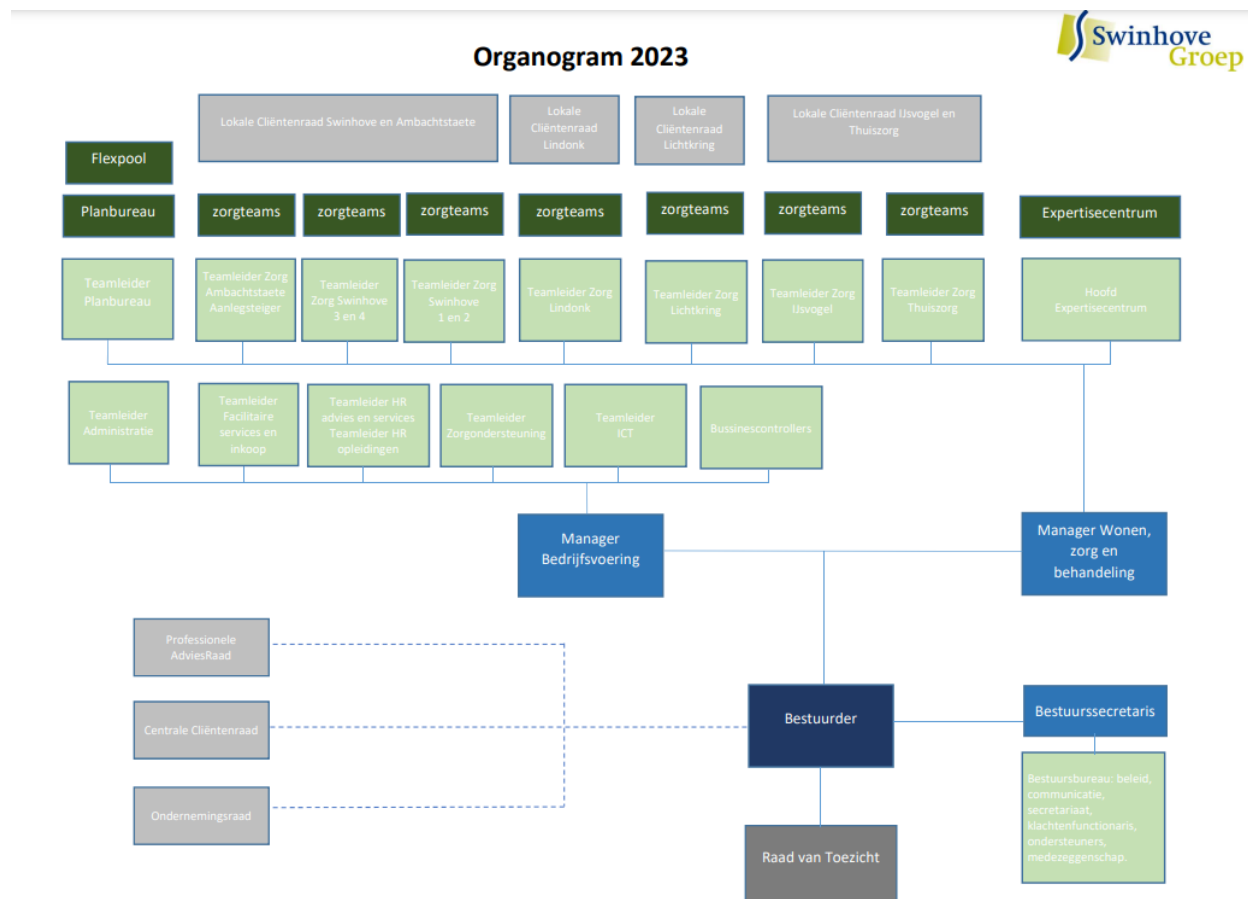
Swinhove Groep

Organogram 2023

Lokale Cliëntenraad Swinhove en Ambachtstaete

Lokale Cliëntenraad Lindonk

Lokale Cliëntenraad Lichtkring

Lokale Cliëntenraad Usvogel en Thuiszorg

Flexpool

Planbureau

zorgteams

zorgteams

zorgteams

zorgteams

zorgteams

zorgteams

zorgteams

Expertisecentrum

Teamleider Planbureau

Teamleider Zorg Ambachtstaete Aanlegsteiger

Teamleider Zorg Swinhove 3 en 4

Teamleider Zorg Swinhove 1 en 2

Teamleider Zorg Lindonk

Teamleider Zorg Lichtkring

Teamleider Zorg Usvogel

Teamleider Zorg Thuiszorg

Hoofd Expertisecentrum

Teamleider Administratie

Teamleider Facilitaire services en inkoop

Teamleider HR advies en services Teamleider HR opleidingen

Teamleider Zorgondersteuning

Teamleider ICT

Bussinescontrollers

Manager Bedrijfsvoering

Manager Wonen, zorg en behandeling

Professionele AdviesRaad

Centrale Cliëntenraad

Ondernemingsraad

Bestuurder

Bestuurssecretaris

Bestuursbureau: beleid, communicatie, secretariaat, klachtenfunctionaris, ondersteuners, medezeggenschap.

Raad van Toezicht